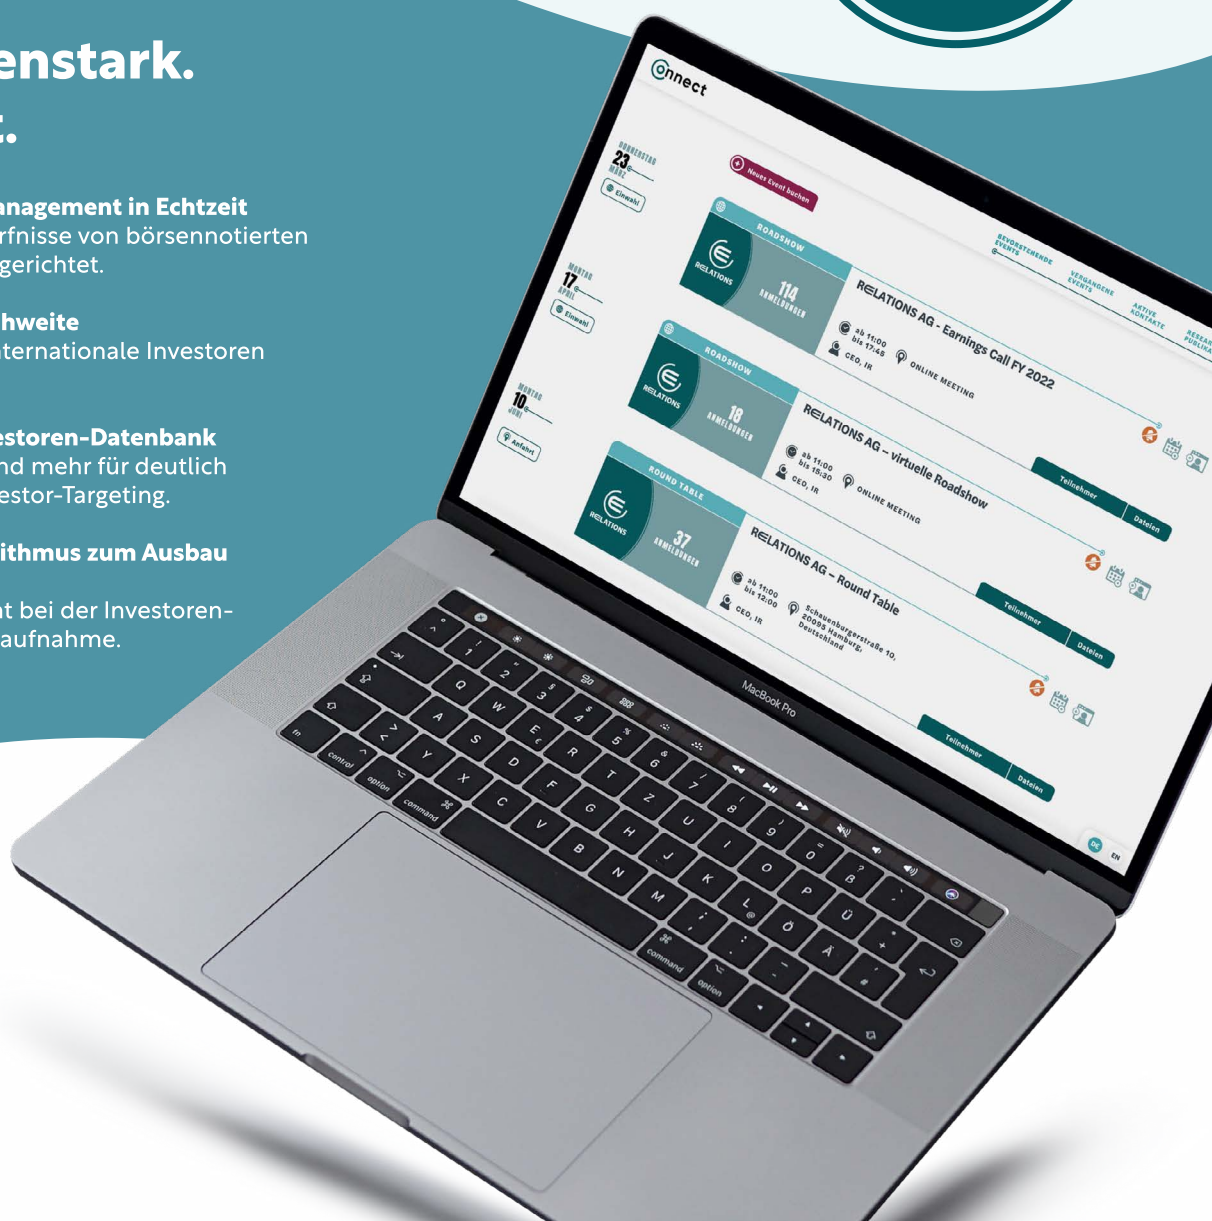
enstark.
t.

nagement in Echtzeit
rfnisse von börsennotierten gerichtet.

hweite
ternationale Investoren

estoren-Datenbank
nd mehr für deutlich estor-Targeting.

ithmus zum Ausbau

t bei der Investoren-aufnahme.

Connect

DONNERSTAG
23
MÄRZ
Einwahl

MONTAG
17
APRIL
Einwahl

MONTAG
10
JUNI
Anfahrt

Neuer Event buchen

BEVORSTEHENDE EVENTS
VERGANGENE EVENTS
AKTIVE KONTAKTE
RESEARCH PUBLIKA

ROADSHOW
RELATIONS
114
ANMELDUNGEN
RELATIONS AG - Earnings Call FY 2022
ab 11:00 bis 17:45
CEO, IR
ONLINE MEETING
Teilnehmer
Dateien

ROADSHOW
RELATIONS
18
ANMELDUNGEN
RELATIONS AG - virtuelle Roadshow
ab 11:00 bis 15:30
CEO, IR
ONLINE MEETING
Teilnehmer
Dateien

ROUND TABLE
RELATIONS
37
ANMELDUNGEN
RELATIONS AG - Round Table
ab 11:00 bis 12:00
CEO, IR
Schauenburgerstraße 10, 20095 Hamburg, Deutschland
Teilnehmer
Dateien

DE EN

MacBook Pro

control
option
command
command
option
fn